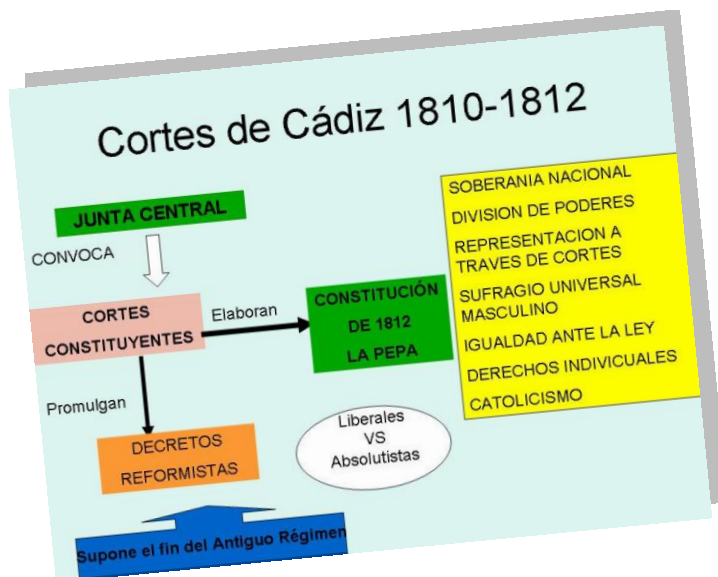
Cortes de Cádiz 1810-1812

JUNTA CENTRAL

CONVOCA

CORTES CONSTITUYENTES

Elaboran

CONSTITUCIÓN DE 1812 LA PEPA

SOBERANIA NACIONAL

DIVISION DE PODERES

REPRESENTACION A TRAVES DE CORTES

SUFRAGIO UNIVERSAL MASCULINO

IGUALDAD ANTE LA LEY

DERECHOS INDIVICUALES

CATOLICISMO

Promulgan

DECRETOS REFORMISTAS

Liberales VS Absolutistas

Supone el fin del Antiguo Régimen